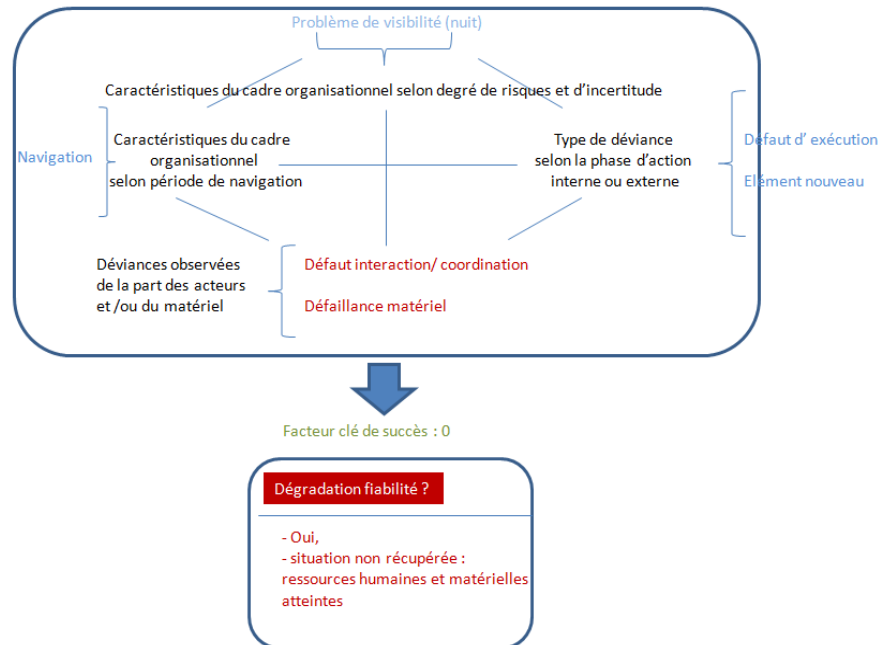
Problème de visibilité (nuit)

Caractéristiques du cadre organisationnel selon degré de risques et d'incertitude

Navigation

Caractéristiques du cadre organisationnel selon période de navigation

Type de déviance selon la phase d'action interne ou externe

Défaut d' exécution

Elément nouveau

Déviances observées de la part des acteurs et /ou du matériel

Défaut interaction/ coordination

Défaillance matériel

Facteur clé de succès : 0

Dégradation fiabilité ?

- Oui,
- situation non récupérée : ressources humaines et matérielles atteintes